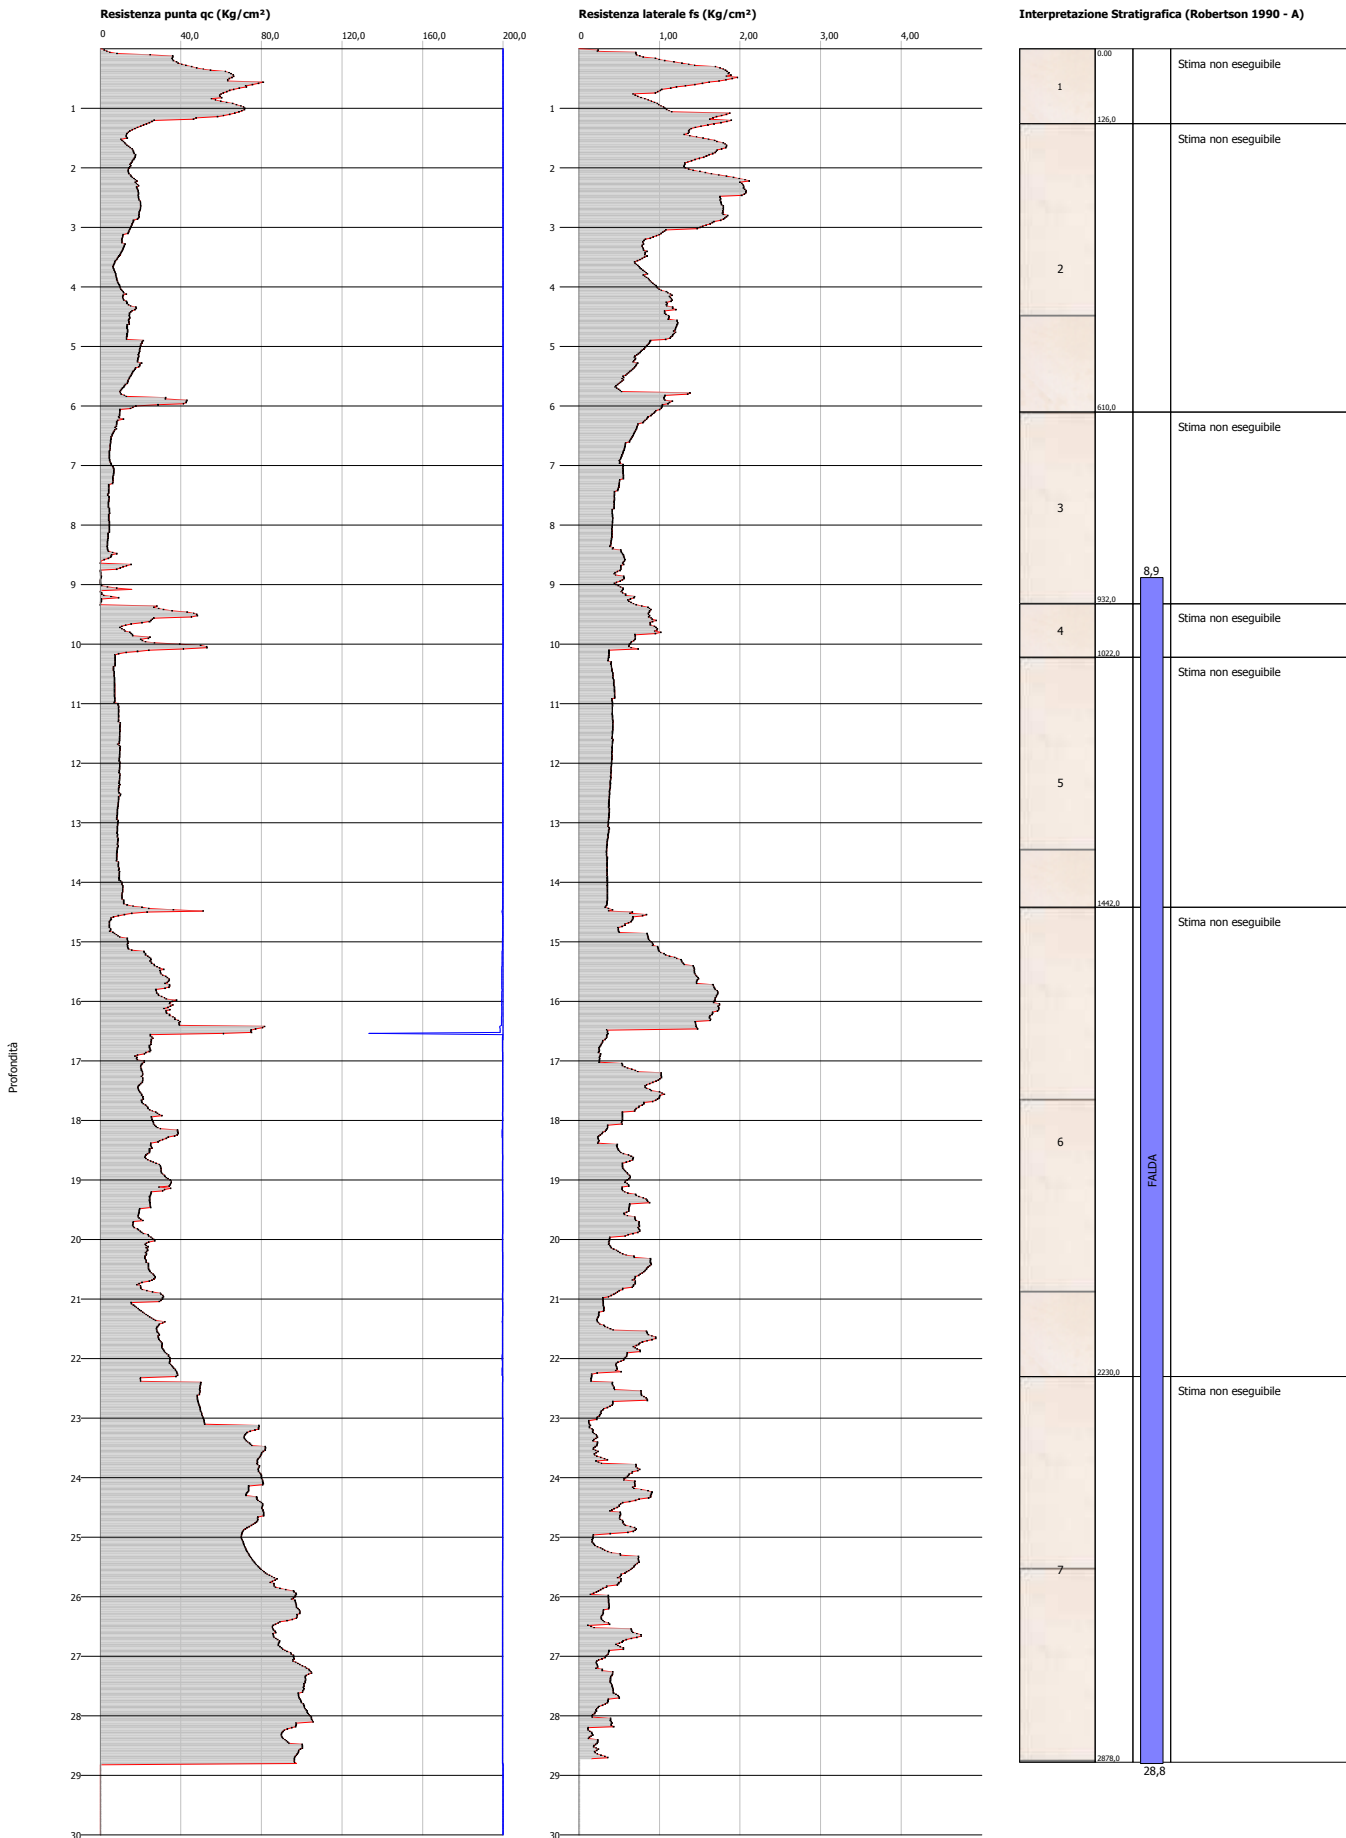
Resistenza punta qc (Kg/cm²)

0 40,0 80,0 120,0 160,0 200,0

1 2 3 4 5 6 7 8 9 10 11 12 13 14 15 16 17 18 19 20 21 22 23 24 25 26 27 28 29 30

Profondità

Resistenza laterale fs (Kg/cm²)

0 1,00 2,00 3,00 4,00

1 2 3 4 5 6 7 8 9 10 11 12 13 14 15 16 17 18 19 20 21 22 23 24 25 26 27 28 29 30

Interpretazione Stratigrafica (Robertson 1990 - A)

0,00
1
126,0
2
610,0
3
932,0
4
1022,0
5
1442,0
6
2230,0
7
2878,0

8,9
FALDA
28,8

Stima non eseguibile
Stima non eseguibile
Stima non eseguibile
Stima non eseguibile
Stima non eseguibile
Stima non eseguibile
Stima non eseguibile